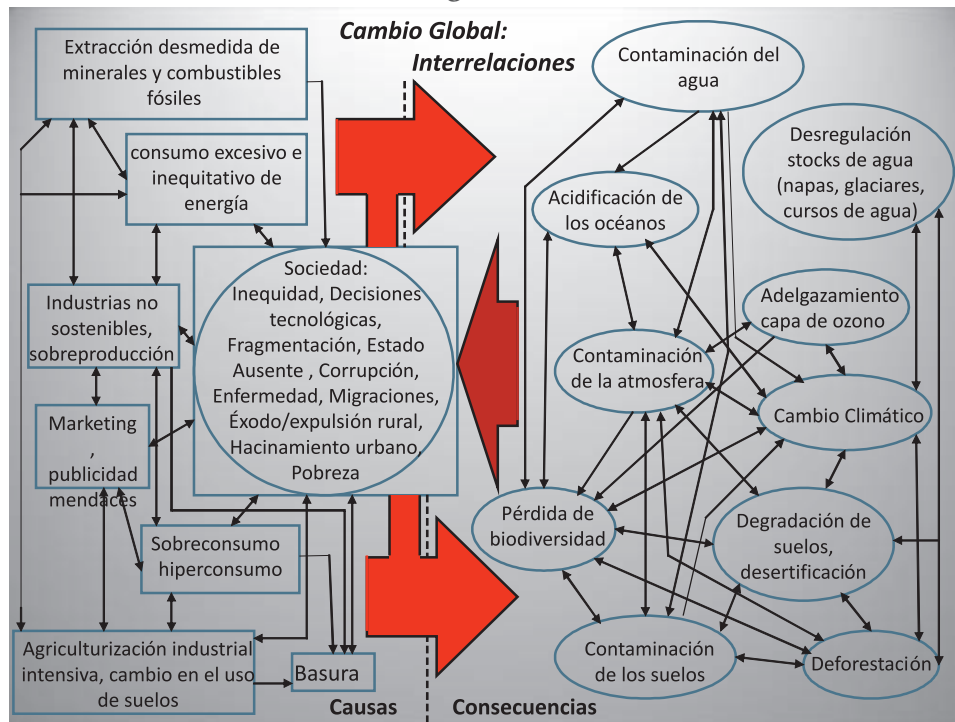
Cambio Global: Interrelaciones

Extracción desmedida de minerales y combustibles fósiles

consumo excesivo e inequitativo de energía

Industrias no sostenibles, sobreproducción

Marketing , publicidad mendaces

Sociedad: Inequidad, Decisiones tecnológicas, Fragmentación, Estado Ausente , Corrupción, Enfermedad, Migraciones, Éxodo/expulsión rural, Hacinamiento urbano, Pobreza

Sobreconsumo hiperconsumo

Agriculturización industrial intensiva, cambio en el uso de suelos

Basura

Causas

Consecuencias

Contaminación del agua

Desregulación stocks de agua (napas, glaciares, cursos de agua)

Acidificación de los océanos

Adelgazamiento capa de ozono

Contaminación de la atmosfera

Cambio Climático

Pérdida de biodiversidad

Degradación de suelos, desertificación

Contaminación de los suelos

Deforestación